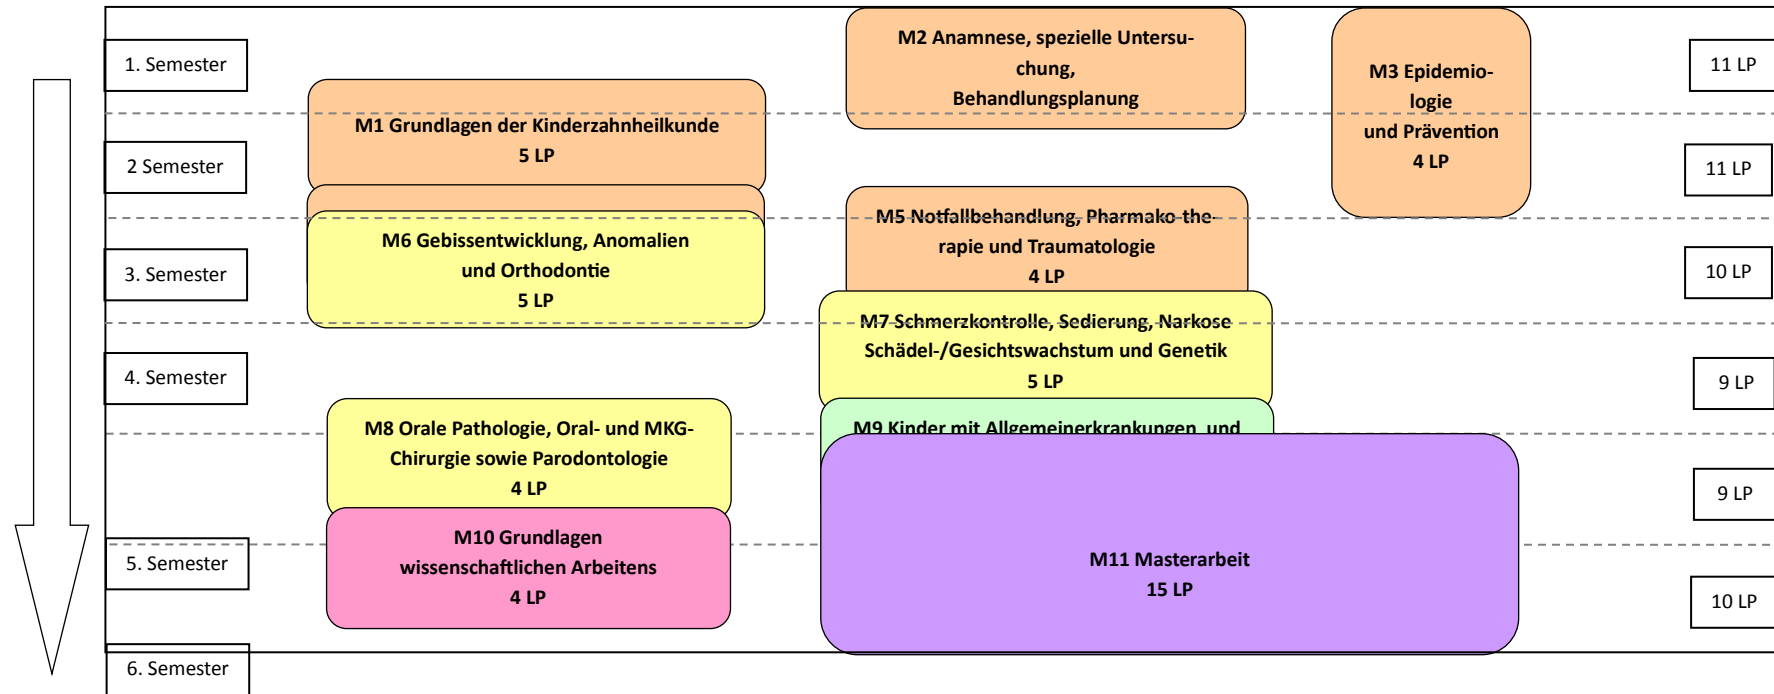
1. Semester

M2 Anamnese, spezielle Untersuchung, Behandlungsplanung

M3 Epidemiologie und Prävention
4 LP

11 LP

M1 Grundlagen der Kinderzahnheilkunde
5 LP

2 Semester

11 LP

M5 Notfallbehandlung, Pharmakotherapie und Traumatologie
4 LP

M6 Gebissentwicklung, Anomalien und Orthodontie
5 LP

3. Semester

10 LP

M7 Schmerzkontrolle, Sedierung, Narkose Schädel-/Gesichtswachstum und Genetik
5 LP

4. Semester

9 LP

M8 Orale Pathologie, Oral- und MKG-Chirurgie sowie Parodontologie
4 LP

M9 Kinder mit Allgemeinerkrankungen und

9 LP

M10 Grundlagen wissenschaftlichen Arbeitens
4 LP

5. Semester

M11 Masterarbeit
15 LP

10 LP

6. Semester